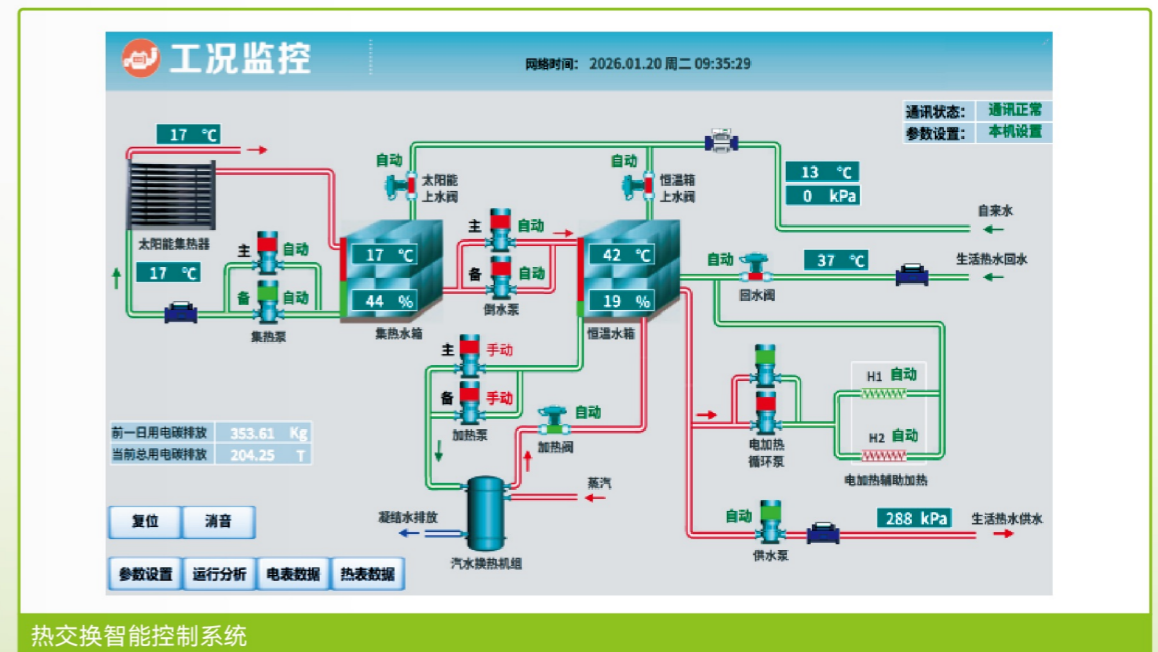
工况监控

网络时间: 2026.01.20 周二 09:35:29

通讯状态: 通讯正常
参数设置: 本机设置

17 ℃

太阳能集热器

17 ℃

自动
太阳能上水阀

自动
恒温箱上水阀

13 ℃
0 kPa

自来水

主 自动
备 自动
集热泵

17 ℃
44 %
集热水箱

主 自动
备 自动
倒水泵

42 ℃
19 %
恒温水箱

自动
37 ℃
回水阀

生活热水回水

主 手动
备 手动
加热泵

自动
加热阀

H1 自动
H2 自动

电加热循环泵

电加热辅助加热

前一日用电碳排放 353.61 Kg
当前总用电碳排放 204.25 T

蒸汽

凝结水排放

汽水换热机组

自动
供水泵

288 kPa
生活热水供水

复位
消音

参数设置
运行分析
电表数据
热表数据

热交换智能控制系统